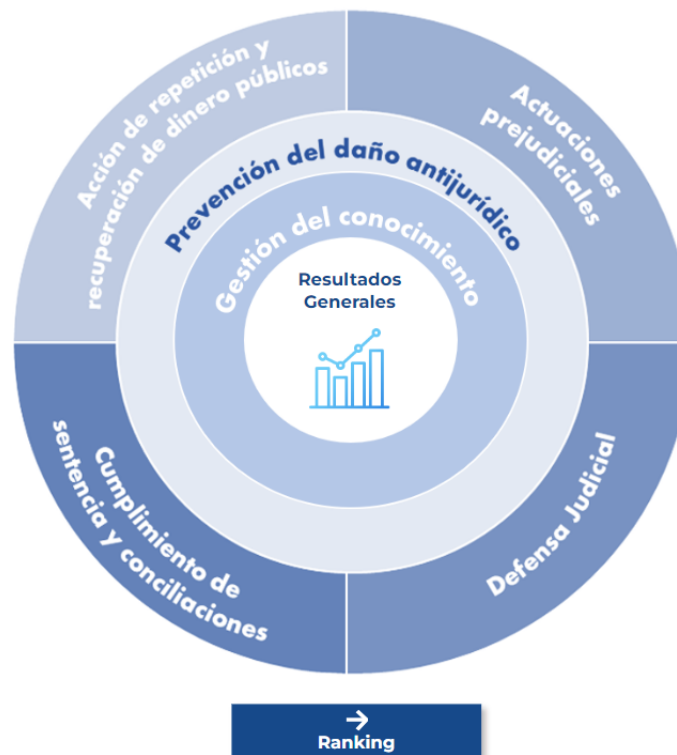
Acción de repetición y recuperación de dinero públicos

Actuaciones prejudiciales

Prevención del daño antijurídico

Gestión del conocimiento

Resultados Generales

Cumplimiento de sentencia y conciliaciones

Defensa Judicial

Ranking